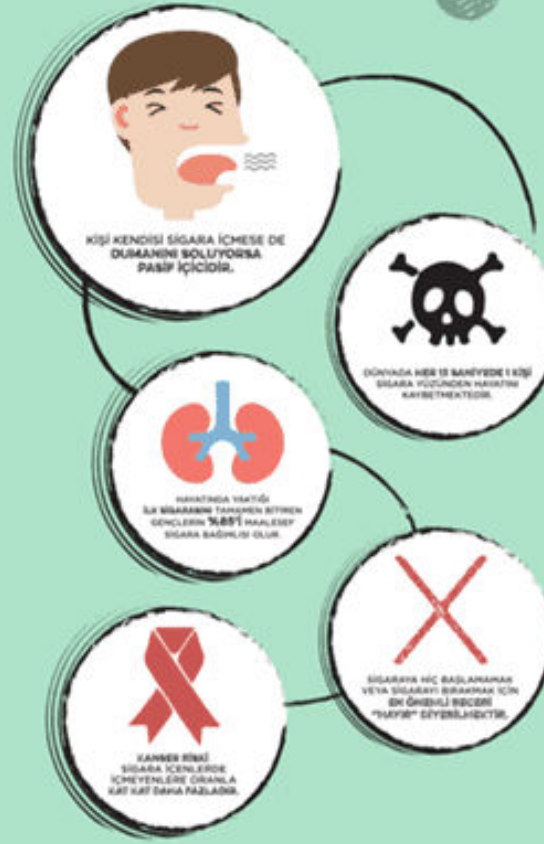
KİŞİ KENDİSİ SİGARA İÇMESE DE DUMANINI SOLUYORSA PASİF İÇİCİDİR.

DÜNYADA HER 13 SANİYEDE 1 KİŞİ SİGARA YÜZÜNDEN HAYATINI KAYBETMEKTEDİR.

HAYATINDA YAKTIĞI İLK SİGARASINI TAMAMEN BİTİREN GENÇLERİN %85'İ MAALESEF SİGARA BAĞIMLISI OLUR.

SİGARAYA HİÇ BAŞLAMAMAK VEYA SİGARAYI BIRAKMAK İÇİN EN ÖNEMLİ BECERİ "HAYIR" DİYEBİLMEKTİR.

KANSER RİSKİ SİGARA İÇENLERDE İÇMEYENLERE ORANLA KAT KAT DAHA FAZLADIR.